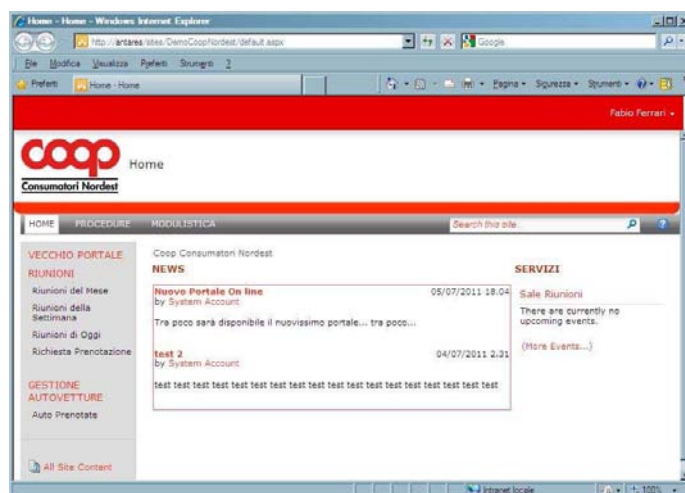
Home - Home - Windows Internet Explorer

http://artares/sites/DemoCoopNordest/default.aspx

Google

File Modifica Visualizza Preferiti Strumenti ?

Preferiti Home - Home

Pagina Sicurezza Strumenti

Fabio Ferrari

coop
Consumatori Nordest

Home

HOME PROCEDURE MODULISTICA

Search this site...

VECCHIO PORTALE
RIUNIONI
Riunioni del Mese
Riunioni della Settimana
Riunioni di Oggi
Richiesta Prenotazione

GESTIONE AUTOVETTURE
Auto Prenotate

All Site Content

Coop Consumatori Nordest
NEWS

Nuovo Portale On line
by System Account
05/07/2011 18.04

Tra poco sarà disponibile il nuovissimo portale... tra poco...

test 2
by System Account
04/07/2011 2.31

test test test test test test test test test test test test test test test test test

SERVIZI
Sale Riunioni
There are currently no upcoming events.
(More Events...)

Intranet locale
100%